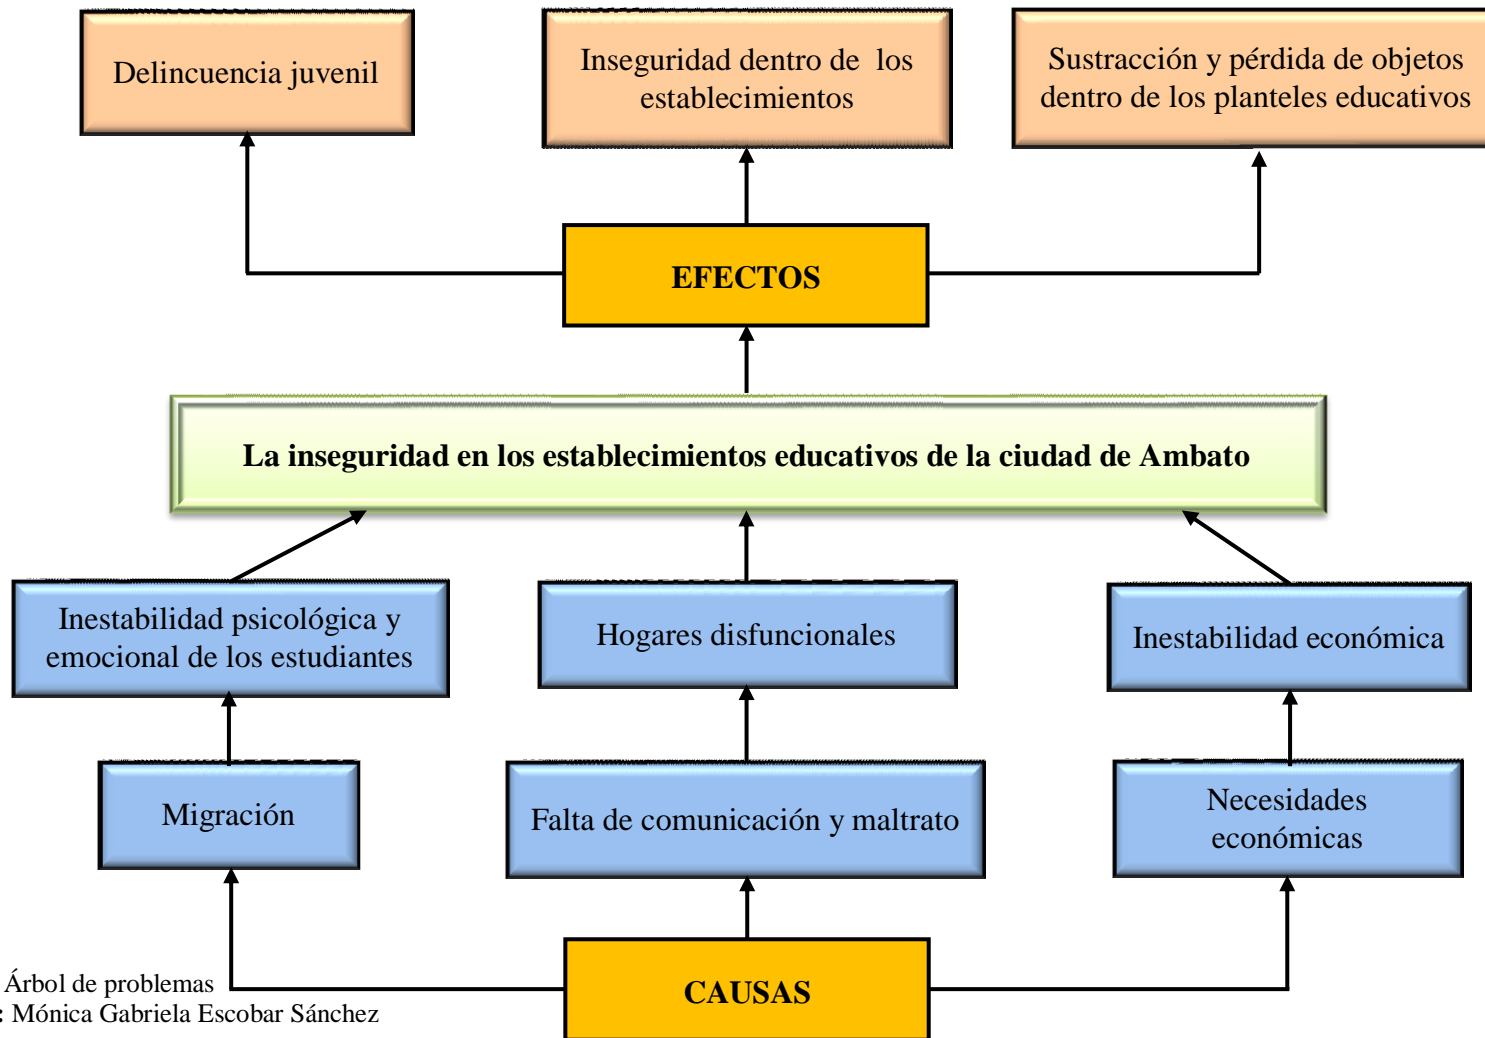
Delincuencia juvenil

Inseguridad dentro de los establecimientos

Sustracción y pérdida de objetos dentro de los planteles educativos

EFECTOS

La inseguridad en los establecimientos educativos de la ciudad de Ambato

Inestabilidad psicológica y emocional de los estudiantes

Hogares disfuncionales

Inestabilidad económica

Migración

Falta de comunicación y maltrato

Necesidades económicas

Árbol de problemas
: Mónica Gabriela Escobar Sánchez

CAUSAS